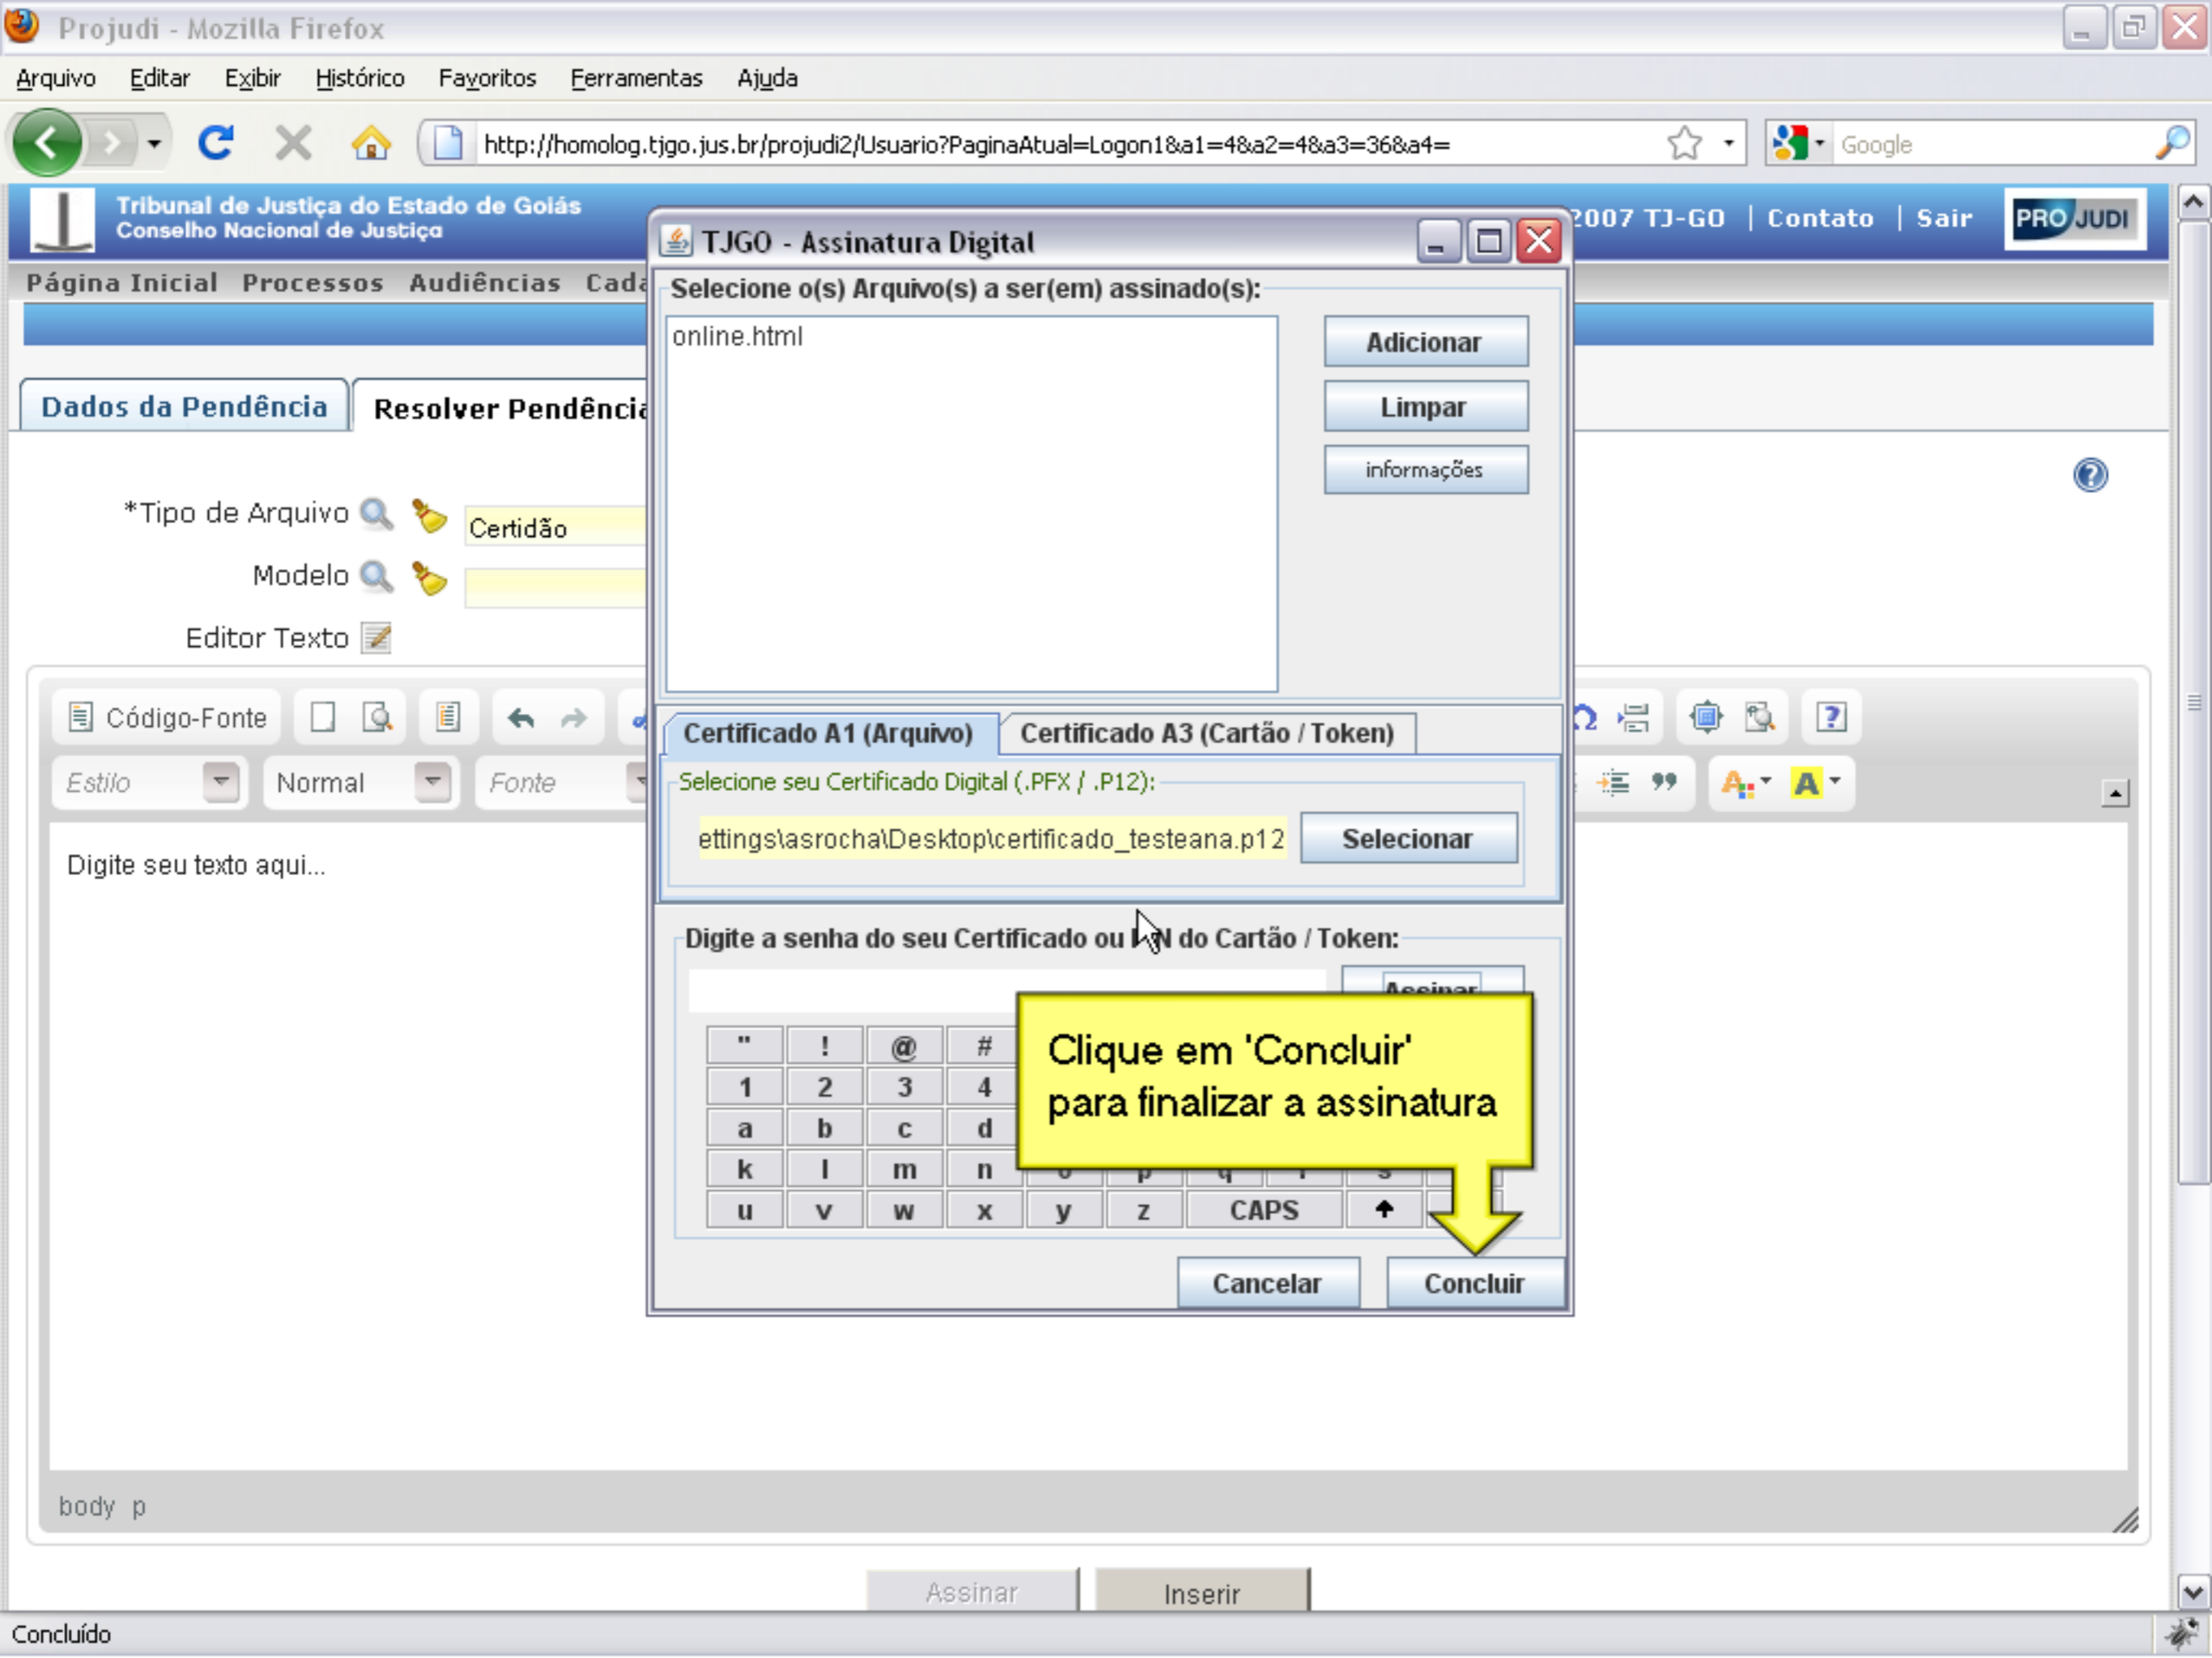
Projudi - Mozilla Firefox

Arquivo Editar Exibir Histórico Favoritos Ferramentas Ajuda

http://homolog.tjgo.jus.br/projudi2/Usuario?PaginaAtual=Logon1&a1=4&a2=4&a3=36&a4=

Google

Tribunal de Justiça do Estado de Goiás
Conselho Nacional de Justiça

2007 TJ-GO | Contato | Sair

PRO JUDI

Página Inicial Processos Audiências Cada

Dados da Pendência Resolver Pendênci

*Tipo de Arquivo Certidão

Modelo

Editor Texto

Código-Fonte

Estilo Normal Fonte

Digite seu texto aqui...

body p

Assinar Inserir

TJGO - Assinatura Digital

Selecione o(s) Arquivo(s) a ser(em) assinado(s):

online.html

Adicionar

Limpar

informações

Certificado A1 (Arquivo) Certificado A3 (Cartão / Token)

Selecione seu Certificado Digital (.PFX / .P12):

ettings\asrocha\Desktop\certificado_testeana.p12

Selecionar

Digite a senha do seu Certificado ou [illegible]N do Cartão / Token:

Assinar

| " | ! | @ | # |
|---|---|---|---|
| 1 | 2 | 3 | 4 |
| a | b | c | d |
| k | l | m | n |
| u | v | w | x | y | z | CAPS | ↑ |

Clique em 'Concluir' para finalizar a assinatura

Cancelar Concluir

Concluído